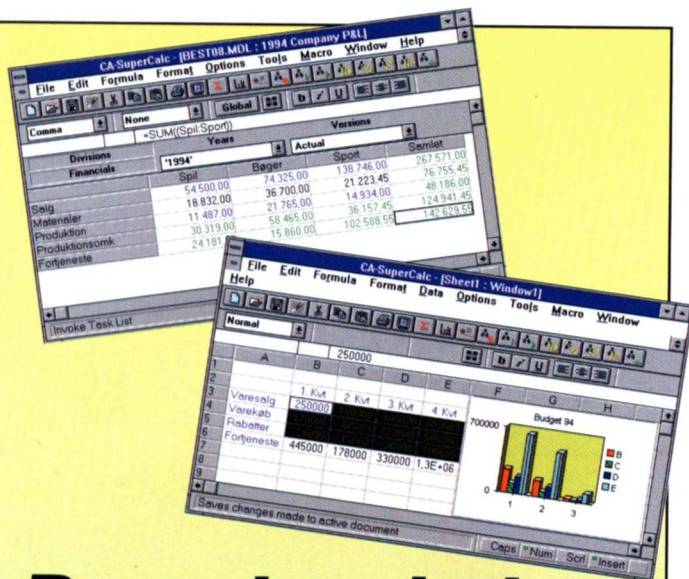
CA-SuperCalc - [BEST08.MDL : 1994 Company P&L]

File Edit Formula Format Options Tools Macro Window Help

Global

Comma None =SUM((Spil:Sport))

| | Years | | Versions | |
|---|---|---|---|---|
| Divisions | '1994' | | Actual | |
| Financials | Spil | Bøger | Sport | Samlet |
| Salg | 54.500,00 | 74.325,00 | 138.746,00 | 267.571,00 |
| Materialer | 18.832,00 | 36.700,00 | 21.223,45 | 76.755,45 |
| Produktion | 11.487,00 | 21.765,00 | 14.934,00 | 48.186,00 |
| Produktionsomk | 30.319,00 | 58.465,00 | 36.157,45 | 124.941,45 |
| Fortjeneste | 24.181 | 15.860,00 | 102.588,55 | 142.629,55 |

Invoke Task List

CA-SuperCalc - [Sheet1 : Window1]

File Edit Formula Format Data Options Tools Macro Window Help

Normal 250000

| | A | B | C | D | E |
|---|---|---|---|---|---|
| 1 | | | | | |
| 2 | | | | | |
| 3 | | 1. Kvt | 2. Kvt | 3. Kvt | 4. Kvt |
| 4 | Varesalg | 250000 | | | |
| 5 | Varekøb | | | | |
| 6 | Rabatter | | | | |
| 7 | Fortjeneste | 445000 | 178000 | 330000 | 1.3E+06 |
| 8 | | | | | |
| 9 | | | | | |

F G H

Budget 94

700000

0

1 2 3

B
C
D
E

Saves changes made to active document

Caps Num Scrl Insert